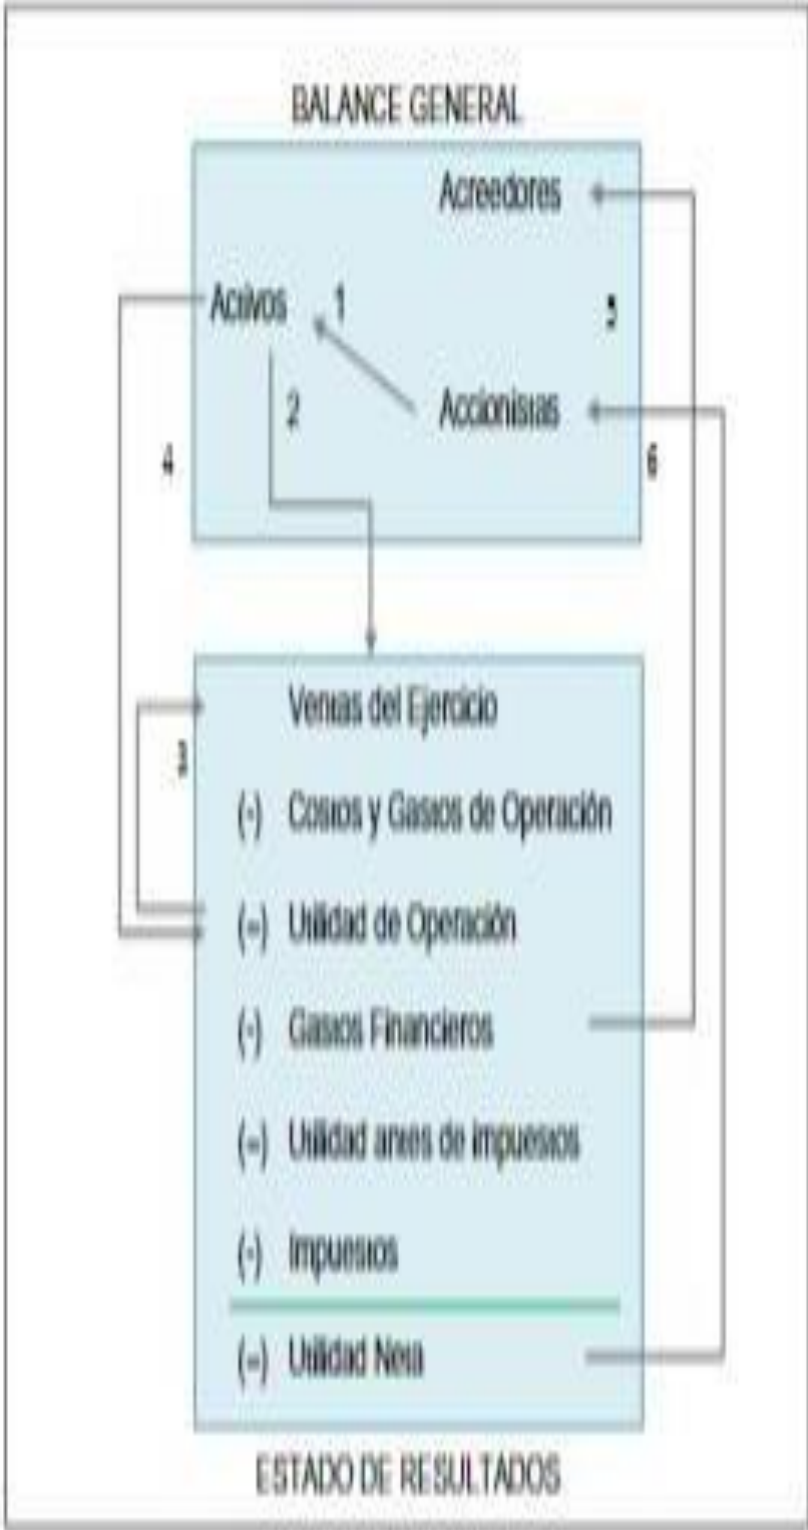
BALANCE GENERAL

Acreedores

Acivos 1

5

2

Accionisias

4

6

Venas del Ejercicio

3

(-) Cosios y Gasios de Operación

(=) Uilidad de Operación

(-) Gasios Financieros

(=) Uilidad anes de impuesios

(-) Impuesios

(=) Uilidad Nea

ESTADO DE RESULTADOS